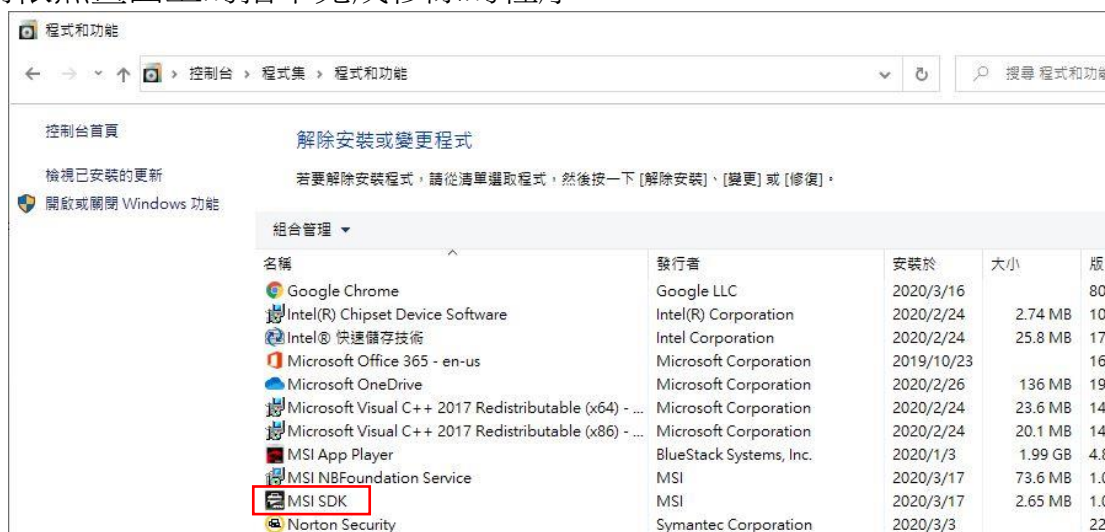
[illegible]

程式和功能

← → ˅ ↑ > 控制台 > 程式集 > 程式和功能

搜尋 程式和功能

控制台首頁

檢視已安裝的更新

開啟或關閉 Windows 功能

解除安裝或變更程式

若要解除安裝程式，請從清單選取程式，然後按一下 [解除安裝]、[變更] 或 [修復]。

組合管理 ▾

| 名稱 | 發行者 | 安裝於 | 大小 | 版 |
|---|---|---|---|---|
| Google Chrome | Google LLC | 2020/3/16 | | 80 |
| Intel(R) Chipset Device Software | Intel(R) Corporation | 2020/2/24 | 2.74 MB | 10 |
| Intel® 快速儲存技術 | Intel Corporation | 2020/2/24 | 25.8 MB | 17 |
| Microsoft Office 365 - en-us | Microsoft Corporation | 2019/10/23 | | 16 |
| Microsoft OneDrive | Microsoft Corporation | 2020/2/26 | 136 MB | 19 |
| Microsoft Visual C++ 2017 Redistributable (x64) - ... | Microsoft Corporation | 2020/2/24 | 23.6 MB | 14 |
| Microsoft Visual C++ 2017 Redistributable (x86) - ... | Microsoft Corporation | 2020/2/24 | 20.1 MB | 14 |
| MSI App Player | BlueStack Systems, Inc. | 2020/1/3 | 1.99 GB | 4.8 |
| MSI NBFoundation Service | MSI | 2020/3/17 | 73.6 MB | 1.0 |
| MSI SDK | MSI | 2020/3/17 | 2.65 MB | 1.0 |
| Norton Security | Symantec Corporation | 2020/3/3 | | 22 |